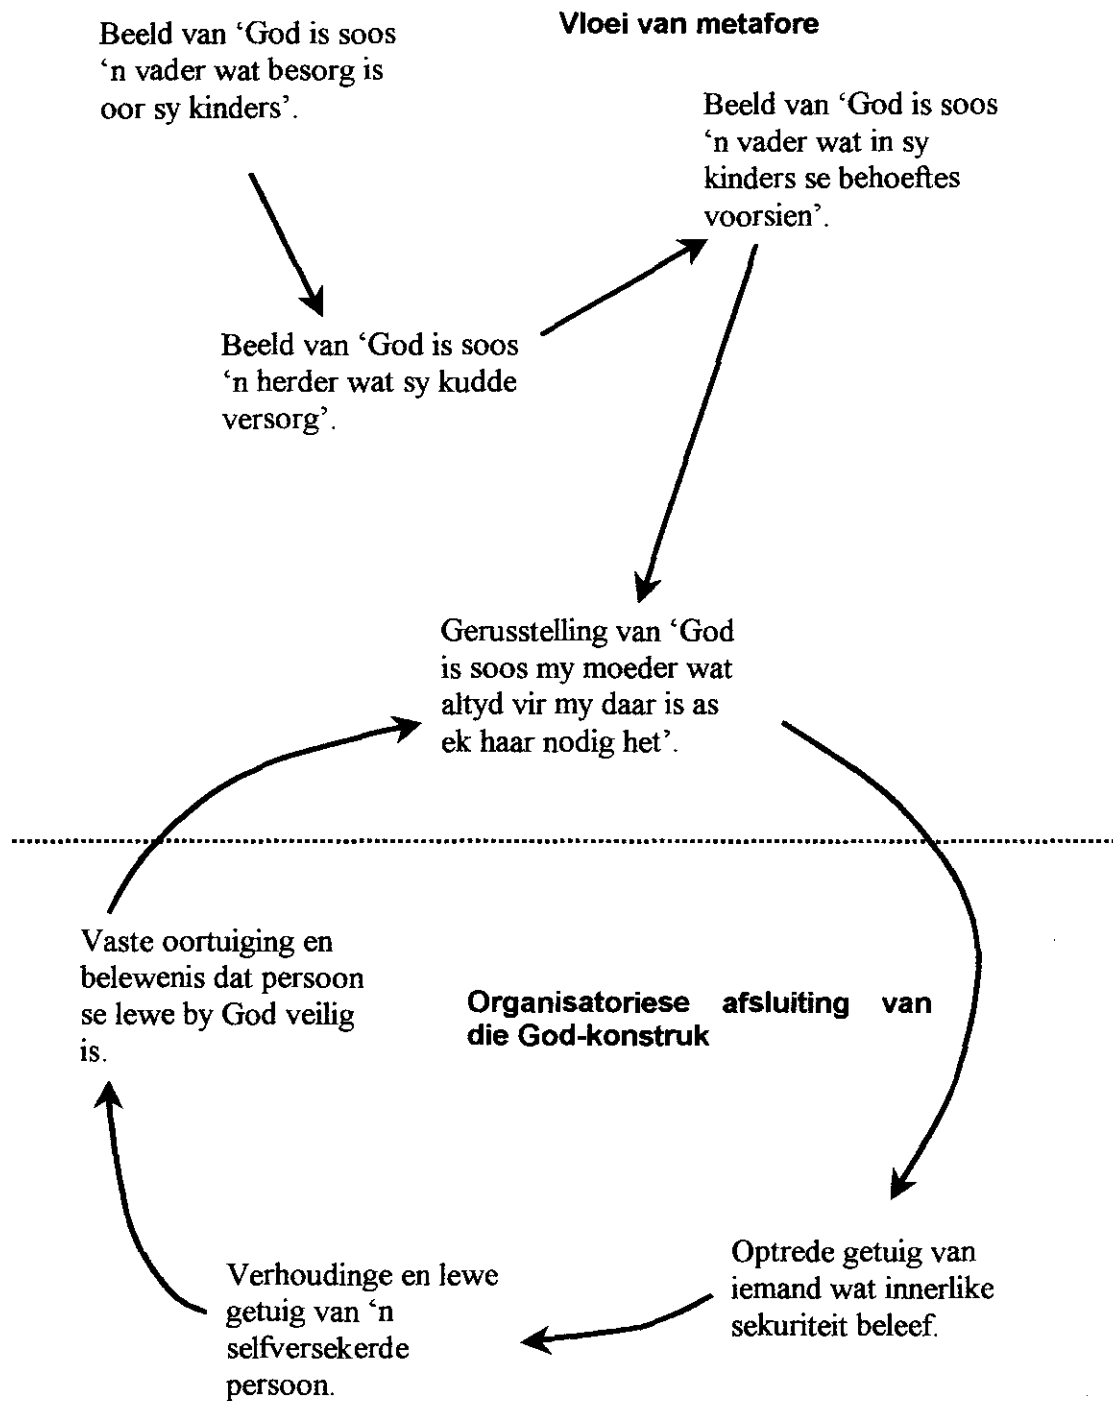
Vloei van metafore

Beeld van 'God is soos 'n vader wat besorg is oor sy kinders'.

Beeld van 'God is soos 'n vader wat in sy kinders se behoeftes voorsien'.

Beeld van 'God is soos 'n herder wat sy kudde versorg'.

Gerusstelling van 'God is soos my moeder wat altyd vir my daar is as ek haar nodig het'.

Vaste oortuiging en belewenis dat persoon se lewe by God veilig is.

Organisatoriese afsluiting van die God-konstruk

Optrede getuig van iemand wat innerlike sekuriteit beleef.

Verhoudinge en lewe getuig van 'n selfversekerde persoon.